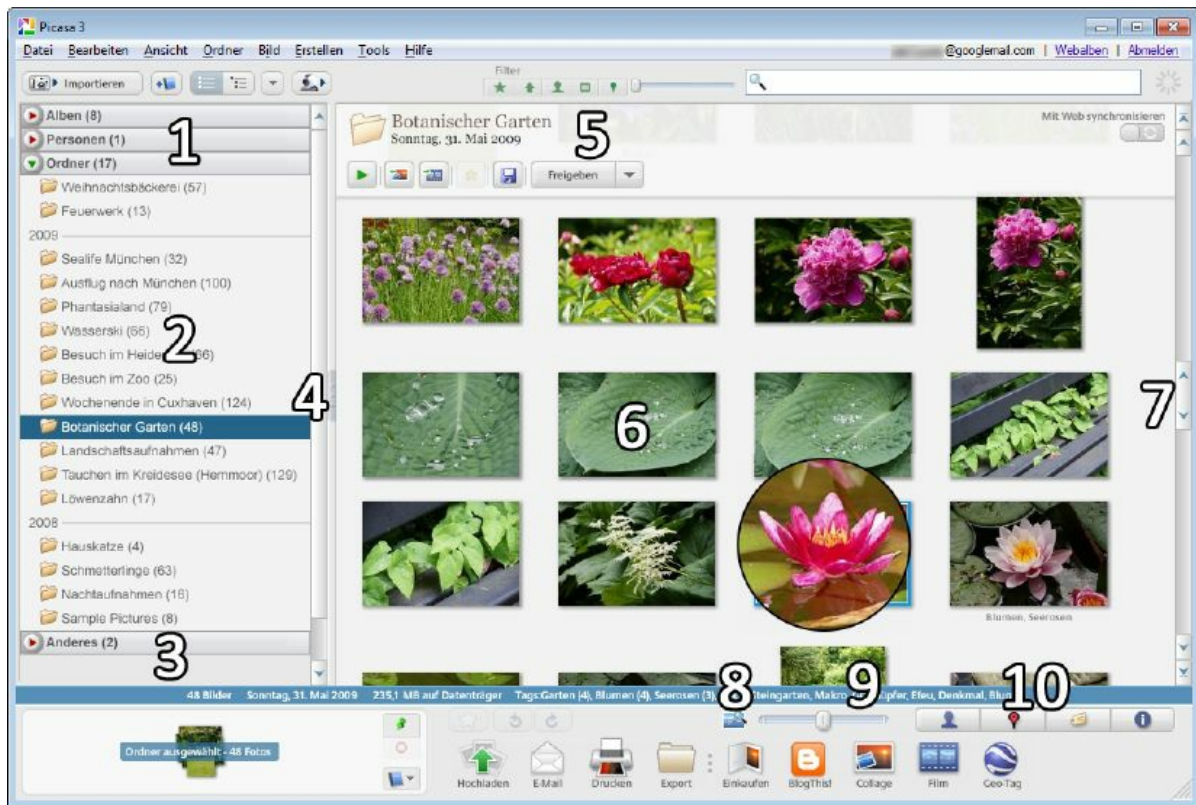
Picasa 3

Datei Bearbeiten Ansicht Ordner Bild Erstellen Tools Hilfe

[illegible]@googlemail.com | Webalben | Abmelden

Importieren

Filter

Alben (8)
Personen (1)
Ordner (17)
Weihnachtsbäckerei (57)
Feuerwerk (13)
2009
Sealife München (32)
Ausflug nach München (100)
Phantasialand (79)
Wasserski (66)
Besuch im Heide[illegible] (66)
Besuch im Zoo (25)
Wochenende in Cuxhaven (124)
Botanischer Garten (48)
Landschaftsaufnahmen (47)
Tauchen im Kreidesee (Hemmoor) (129)
Löwenzahn (17)
2008
Hauskatze (4)
Schmetterlinge (63)
Nachtaufnahmen (18)
Sample Pictures (8)
Anderes (2)

1
2
3
4
5
6
7
8
9
10

Botanischer Garten
Sonntag, 31. Mai 2009

Mit Web synchronisieren

Freigeben

Blumen, Seerosen

48 Bilder Sonntag, 31. Mai 2009 235,1 MB auf Datenträger Tags:Garten (4), Blumen (4), Seerosen (3), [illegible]steingarten, Makro, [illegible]üpfer, Efeu, Denkmal, Blu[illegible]

Ordner ausgewählt - 48 Fotos

Hochladen E-Mail Drucken Export Einkaufen BlogThis! Collage Film Geo-Tag